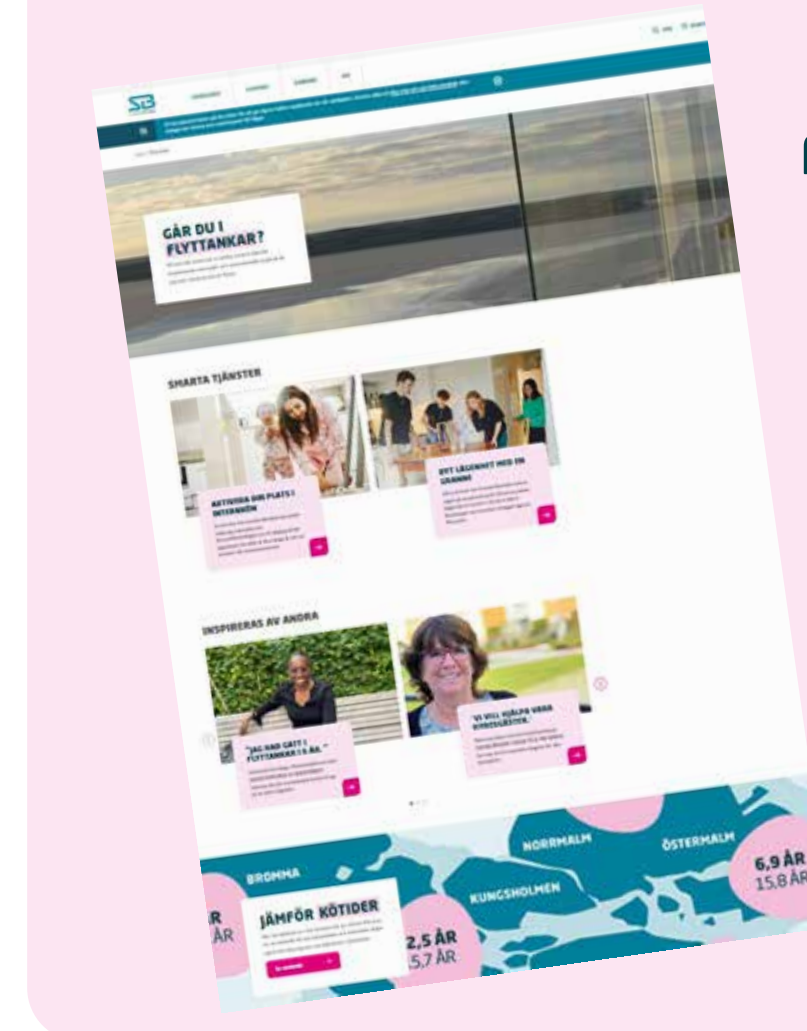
GÅR DU I FLYTTANKAR?

SMARTA TJÄNSTER

AKTIVERA DIN PLATS I INTERNKÖN

BYT LÄGENHET MED EN GRANNE

INSPIRERAS AV ANDRA

"JAG HAD GÅTT I FLYTTANKAR I 6 ÅR."

"VI VILL HJÄLPA VÅRA KYRKOGÄSTER."

BROMMA

NORRMALM

ÖSTERMALM

KUNGSHOLMEN

JÄMFÖR KÖTIDER

R
ÅR

2,5 ÅR
5,7 ÅR

6,9 ÅR
15,8 ÅR